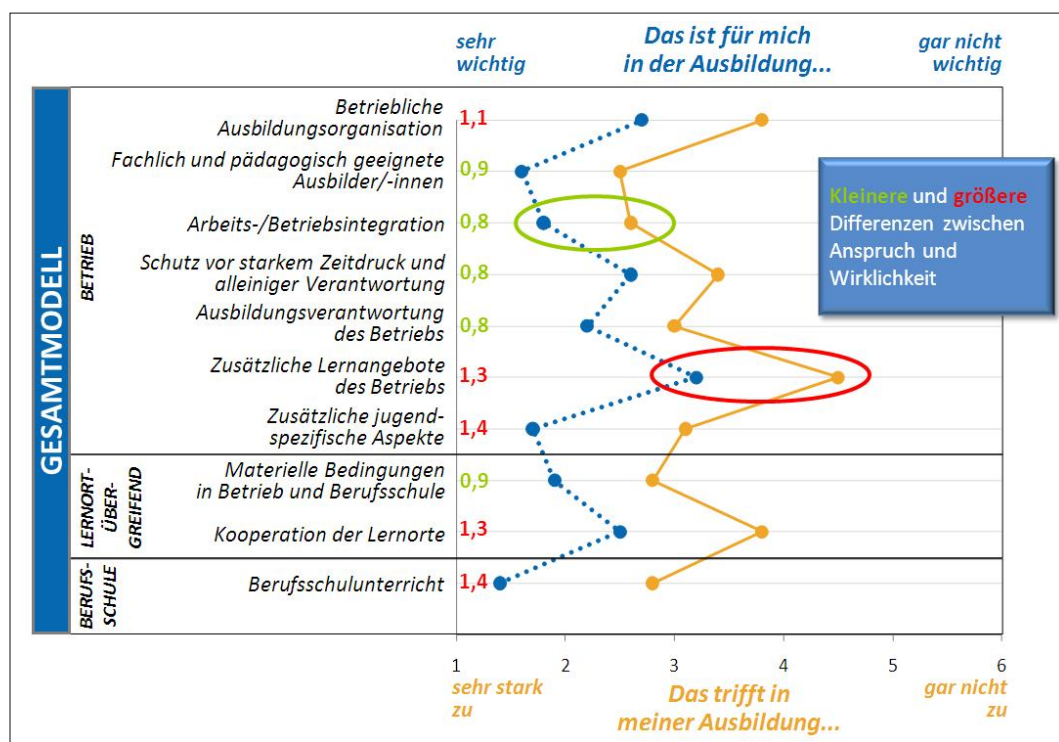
sehr wichtig

Das ist für mich in der Ausbildung...

gar nicht wichtig

GESAMTMODELL

BETRIEB

Betriebliche Ausbildungsorganisation 1,1

Fachlich und pädagogisch geeignete Ausbilder/-innen 0,9

Arbeits-/Betriebsintegration 0,8

Schutz vor starkem Zeitdruck und alleiniger Verantwortung 0,8

Ausbildungsverantwortung des Betriebs 0,8

Zusätzliche Lernangebote des Betriebs 1,3

Zusätzliche jugendspezifische Aspekte 1,4

LERNORT-ÜBERGREIFEND

Materielle Bedingungen in Betrieb und Berufsschule 0,9

Kooperation der Lernorte 1,3

BERUFSSCHULE

Berufsschulunterricht 1,4

Kleinere und größere Differenzen zwischen Anspruch und Wirklichkeit

1 2 3 4 5 6

sehr stark zu

Das trifft in meiner Ausbildung...

gar nicht zu